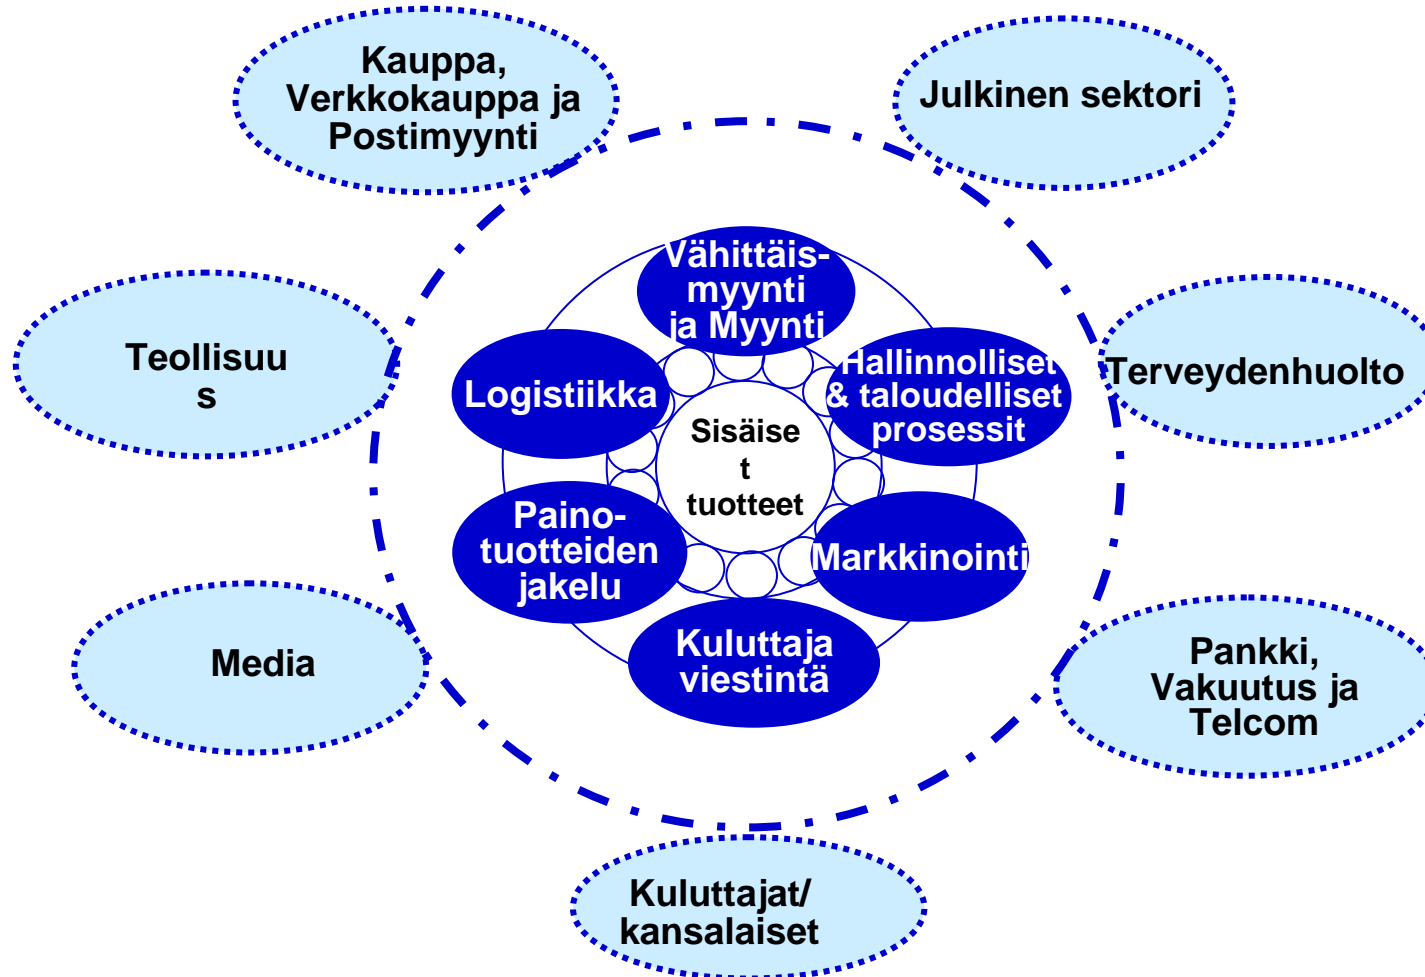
Kauppa, Verkkokauppa ja Postimyynti

Julkinen sektori

Teollisuu s

Terveydenhuolto

Media

Pankki, Vakuutus ja Telcom

Kuluttajat/ kansalaiset

Vähittäis-myynti ja Myynti

Hallinnolliset & taloudelliset prosessit

Markkinointi

Kuluttaja viestintä

Paino-tuotteiden jakelu

Logistiikka

Sisäise t tuotteet